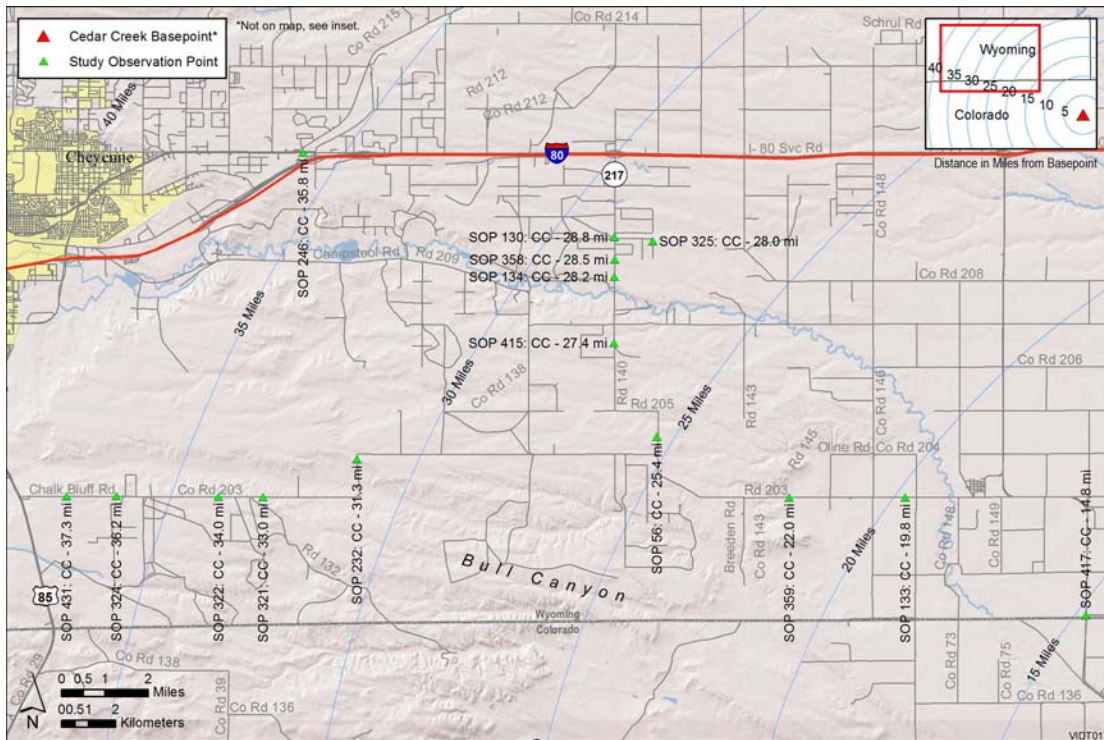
Cedar Creek Basepoint*
Study Observation Point
*Not on map, see inset.

Wyoming
Colorado
40 35 30 25 20 15 10 5
Distance in Miles from Basepoint

Co Rd 214
Schrul Rd
Co Rd 215
Rd 212
Co Rd 212
40 Miles
Cheyenne
80
217
I-80 Svc Rd
Co Rd 148
SOP 246: CC - 35.8 mi
SOP 130: CC - 28.8 mi
SOP 325: CC - 28.0 mi
SOP 358: CC - 28.5 mi
SOP 134: CC - 28.2 mi
Campstool Rd
Rd 209
Co Rd 208
35 Miles
SOP 415: CC - 27.4 mi
Co Rd 206
30 Miles
Co Rd 138
Rd 140
Rd 205
25 Miles
Rd 143
Co Rd 146
Rd 145
Oline Rd
Co Rd 204
Chalk Bluff Rd
Co Rd 203
Rd 203
SOP 431: CC - 37.3 mi
SOP 324: CC - 36.2 mi
SOP 322: CC - 34.0 mi
SOP 321: CC - 33.0 mi
SOP 232: CC - 31.3 mi
SOP 56: CC - 25.4 mi
Breeden Rd
Co Rd 143
SOP 359: CC - 22.0 mi
20 Miles
SOP 133: CC - 19.8 mi
Co Rd 148
Co Rd 149
Co Rd 150
SOP 417: CC - 14.8 mi
Rd 132
Bull Canyon
Wyoming
Colorado
85
Co Rd 138
Co Rd 73
Co Rd 75
15 Miles
Co Rd 29
Co Rd 39
Co Rd 136
Co Rd 136
0 0.5 1 2 Miles
0 0.5 1 2 Kilometers
N
VIDT01